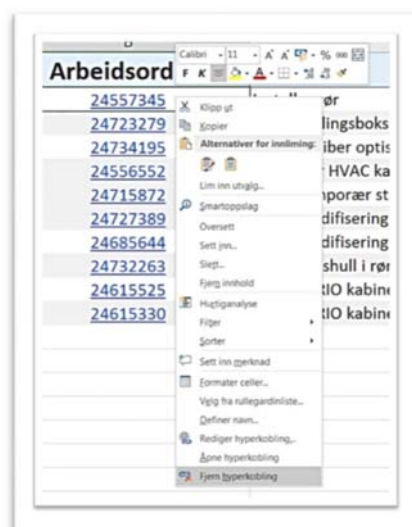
B
Arbeidsord

Calibri 11 A A % 000
F K

24557345
24723279
24734195
24556552
24715872
24727389
24685644
24732263
24615525
24615330

ør
lingsboks
iber optis
HVAC ka
nporær st
difisering
difisering
shull i rør
RIO kabine
RIO kabine

Klipp ut
Kopier
Alternativer for innliming:
Lim inn utvalg...
Smartoppslag
Oversett
Sett inn...
Slett...
Fjern innhold
Hurtiganalyse
Filter
Sorter
Sett inn merknad
Formater celler...
Velg fra rullegardinliste...
Definer navn...
Rediger hyperkobling...
Åpne hyperkobling
Fjern hyperkobling